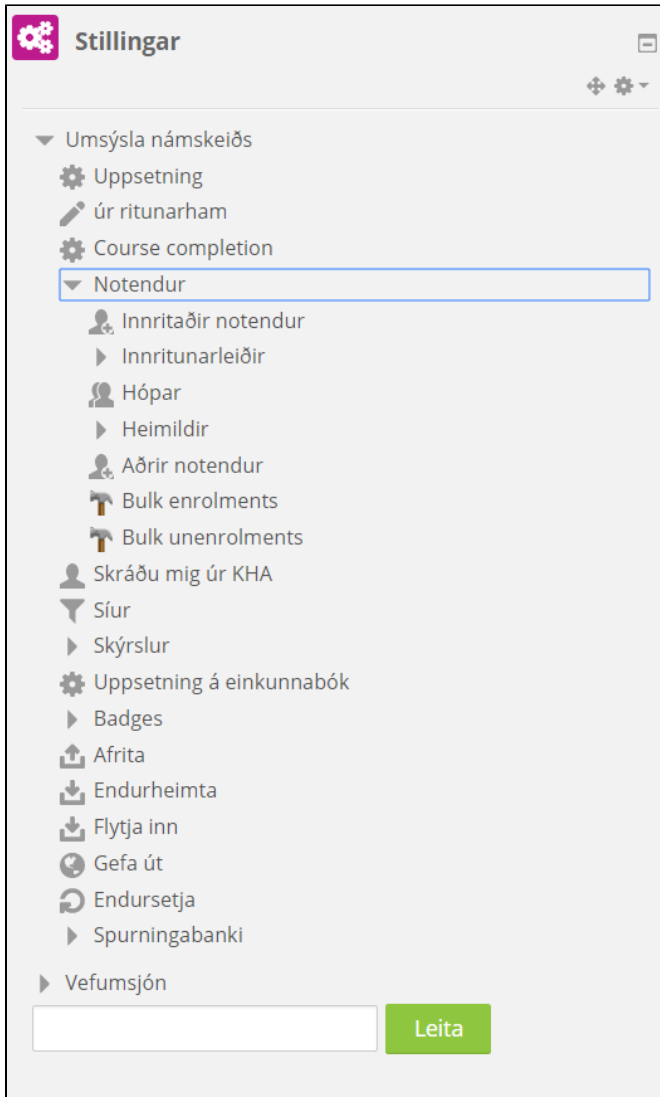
Stillingar

Umsýsla námskeiðs
Uppsetning
úr ritunarham
Course completion
Notendur
Innritaðir notendur
Innritunarleiðir
Hópar
Heimildir
Aðrir notendur
Bulk enrolments
Bulk unenrolments
Skráðu mig úr KHA
Síur
Skýrslur
Uppsetning á einkunnabók
Badges
Afrita
Endurheimta
Flytja inn
Gefa út
Endursetja
Spurningabanki

Vefumsjón

Leita